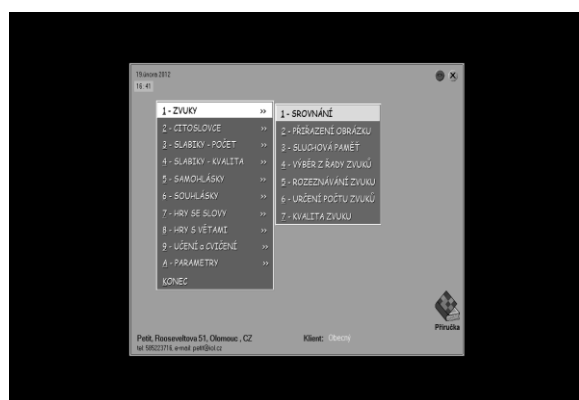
19.února 2012
16:41

1 - ZVUKY »
2 - CITOSLOVCE »
3 - SLABIKY - POČET »
4 - SLABIKY - KVALITA »
5 - SAMOHLÁSKY »
6 - SOUHLÁSKY »
7 - HRY SE SLOVY »
8 - HRY S VĚTAMI »
9 - UČENÍ a CVIČENÍ »
A - PARAMETRY »
KONEC

1 - SROVNÁNÍ
2 - PŘIŘAZENÍ OBRÁZKU
3 - SLUCHOVÁ PAMĚŤ
4 - VÝBĚR Z ŘADY ZVUKŮ
5 - ROZEZNÁVÁNÍ ZVUKU
6 - URČENÍ POČTU ZVUKŮ
7 - KVALITA ZVUKU

Příručka

Petit, Rooseveltova 51, Olomouc , CZ
tel. 585223716, e-mail: petit@ici.cz

Klient: Obecný